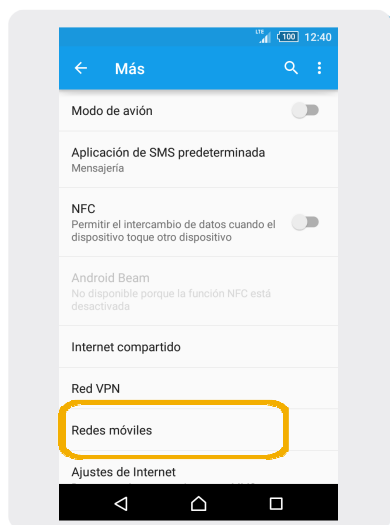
LTE 100 12:40

Más

Modo de avión

Aplicación de SMS predeterminada
Mensajería

NFC
Permitir el intercambio de datos cuando el dispositivo toque otro dispositivo

Android Beam
No disponible porque la función NFC está desactivada

Internet compartido

Red VPN

Redes móviles

Ajustes de Internet